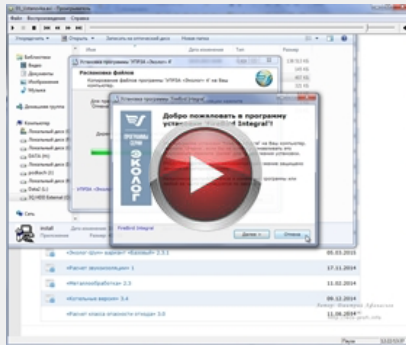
Файл Воспроизведение Справка

Упорядочить Открыть Записать на оптический диск Новая папка

Имя Дата изменения Тип Размер

Библиотеки
Видео
Документы
Изображения
Музыка

Домашняя группа

Компьютер
Локальный диск (C:)
Локальный диск (D:)
DATA (H:)
Локальный диск
Локальный диск
Data2 (L:)

Сеть

Установка программы "УПРЗА «Эколог» 4"

Распаковка файлов

Копирование файлов программы "УПРЗА «Эколог» 4" на Ваш компьютер.

Установка программы "Firebird Integral"

Добро пожаловать в программу установки Firebird Integral!

ПРОГРАММЫ
СЕРИИ
ЭКОЛОГ

Firebird Integral

Далее > Отмена

install
Приложение

«Эколог-Шум» версия «Базовый» 2.3.1 05.03.2015
«Расчет экологических» 1 17.11.2014
«Металлообработка» 2.5 11.12.2014
«Котельные» версия 3.4 06.12.2014
«Расчет класса опасности отходов» 3.0 11.09.2014